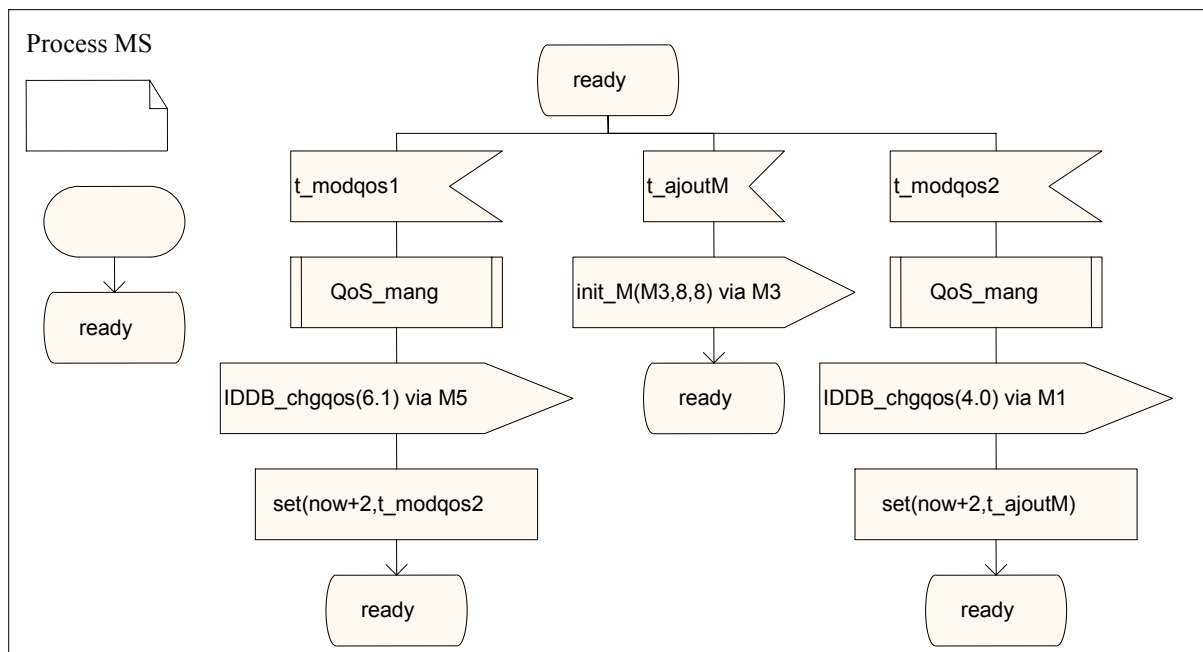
Process MS

ready

ready

t_modqos1

QoS_mang

IDDB_chgqos(6.1) via M5

set(now+2,t_modqos2

ready

t_ajoutM

init_M(M3,8,8) via M3

ready

t_modqos2

QoS_mang

IDDB_chgqos(4.0) via M1

set(now+2,t_ajoutM)

ready